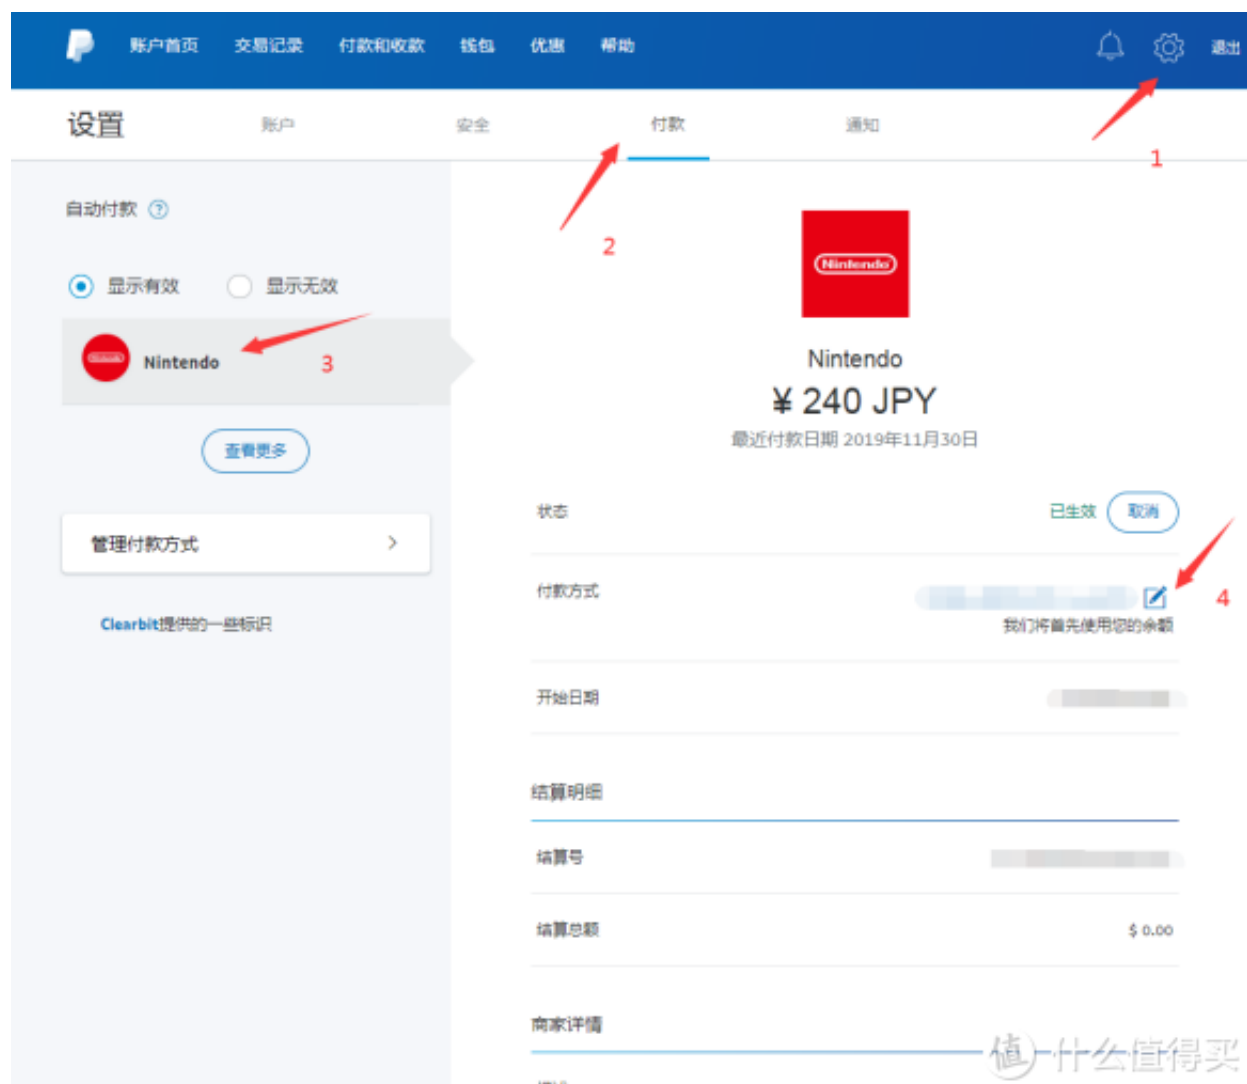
账户首页 交易记录 付款和收款 钱包 优惠 帮助 退出

设置 账户 安全 付款 通知

1

2

自动付款 ?

显示有效 显示无效

Nintendo 3

查看更多

管理付款方式 >

Clearbit提供的一些标识

Nintendo

Nintendo

¥ 240 JPY

最近付款日期 2019年11月30日

状态 已生效 取消

付款方式 4

我们将首先使用您的余额

开始日期

结算明细

结算号

结算总额 $ 0.00

商家详情

值 什么值得买